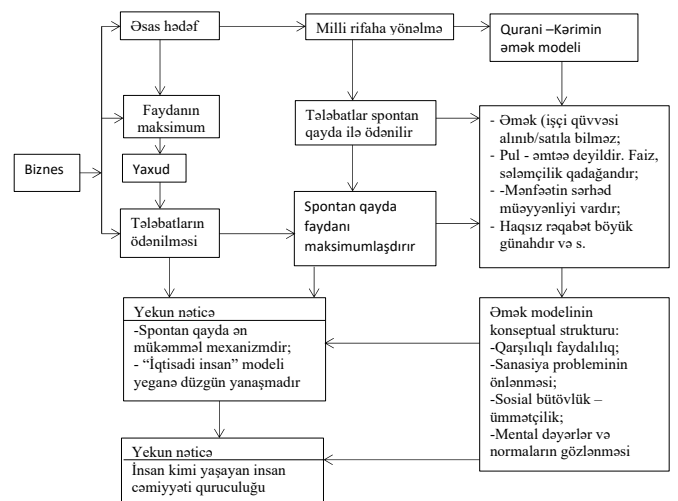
Biznes

Əsas hədəf

Faydanın maksimum

Yaxud

Tələbatların ödənilməsi

Milli rifaha yönəlmə

Tələbatlar spontan qayda ilə ödənilir

Spontan qayda faydanı maksimumlaşdırır

Qurani –Kərimin əmək modeli

- Əmək (işçi qüvvəsi alınıb/satıla bilməz;
- Pul - əmtəə deyildir. Faiz, sələmçilik qadağandır;
- -Mənfəətin sərhəd müəyyənliyi vardır;
- Haqsız rəqabət böyük günahdır və s.

Yekun nəticə
-Spontan qayda ən mükəmməl mexanizmdir;
- "İqtisadi insan" modeli yeganə düzgün yanaşmadır

Əmək modelinin konseptual strukturu:
-Qarşılıqlı faydalılıq;
-Sanasiya probleminin önlənməsi;
-Sosial bütövlük – ümmətçilik;
-Mental dəyərlər və normaların gözlənməsi

Yekun nəticə
İnsan kimi yaşayan insan cəmiyyəti quruculuğu